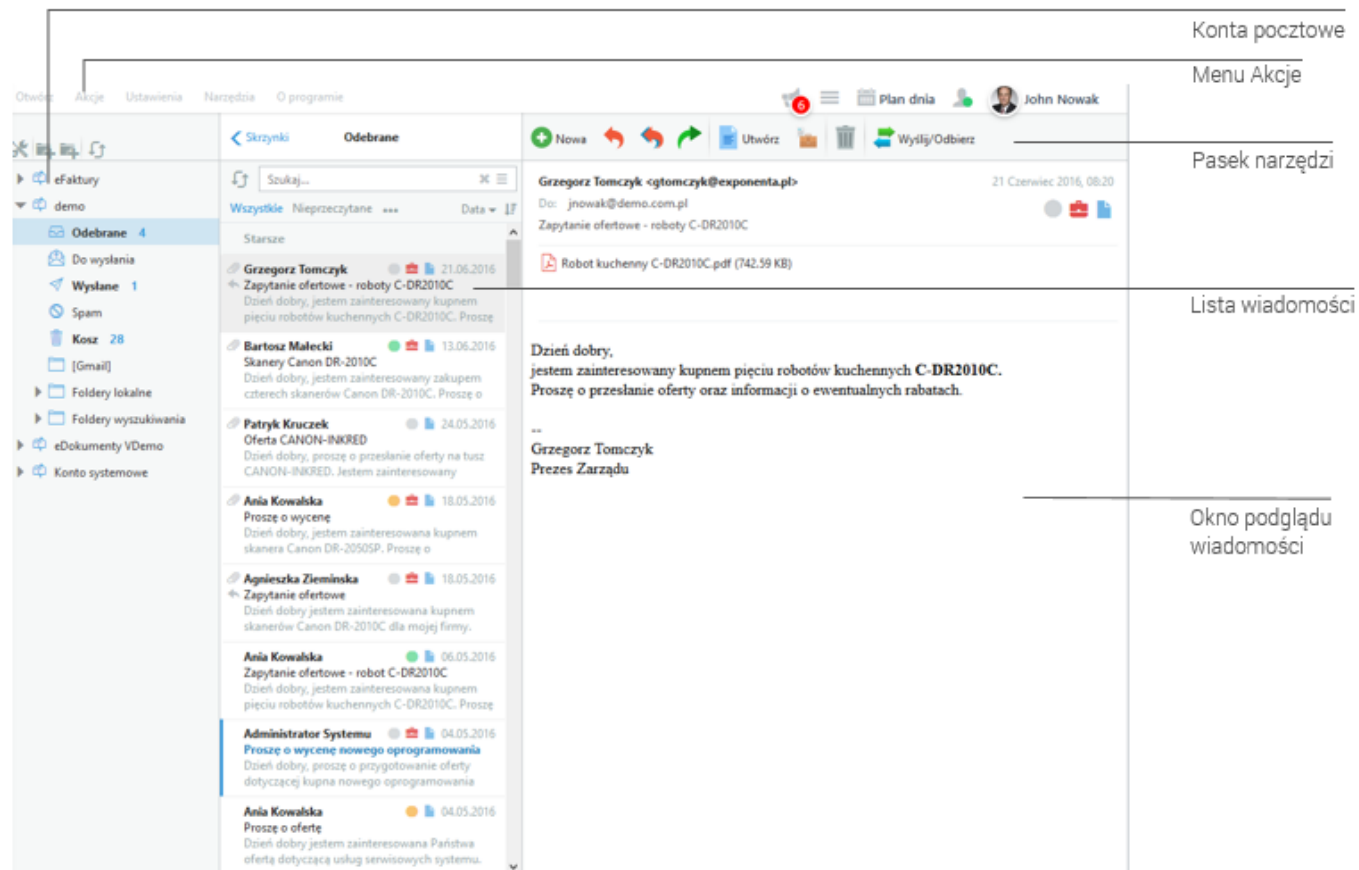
Konta pocztowe

Menu Akcje

Otwórz Akcje Ustawienia Narzędzia O programie

6 Plan dnia John Nowak

Pasek narzędzi

Skrzynki Odebrane

Nowa Utwórz Wyślij/Odbierz

eFaktury
demo
Odebrane 4
Do wysłania
Wysłane 1
Spam
Kosz 28
[Gmail]
Foldery lokalne
Foldery wyszukiwania
eDokumenty VDemo
Konto systemowe

Szukaj...
Wszystkie Nieprzeczytane ••• Data
Starsze

Grzegorz Tomczyk 21.06.2016
Zapytanie ofertowe - roboty C-DR2010C
Dzień dobry, jestem zainteresowany kupnem pięciu robotów kuchennych C-DR2010C. Proszę

Bartosz Małecki 13.06.2016
Skanery Canon DR-2010C
Dzień dobry, jestem zainteresowany zakupem czterech skanerów Canon DR-2010C. Proszę o

Patryk Kruczek 24.05.2016
Oferta CANON-INKRED
Dzień dobry, proszę o przesłanie oferty na tusz CANON-INKRED. Jestem zainteresowany

Ania Kowalska 18.05.2016
Proszę o wycenę
Dzień dobry, jestem zainteresowana kupnem skanera Canon DR-2050SP. Proszę o

Agnieszka Zieminska 18.05.2016
Zapytanie ofertowe
Dzień dobry jestem zainteresowana kupnem skanerów Canon DR-2010C dla mojej firmy.

Ania Kowalska 06.05.2016
Zapytanie ofertowe - robot C-DR2010C
Dzień dobry, jestem zainteresowana kupnem pięciu robotów kuchennych C-DR2010C. Proszę o

Administrator Systemu 04.05.2016
Proszę o wycenę nowego oprogramowania
Dzień dobry, proszę o przygotowanie oferty dotyczącej kupna nowego oprogramowania

Ania Kowalska 04.05.2016
Proszę o ofertę
Dzień dobry jestem zainteresowana Państwa ofertą dotyczącą usług serwisowych systemu.

Grzegorz Tomczyk <gtomczyk@exponenta.pl> 21 Czerwiec 2016, 08:20
Do: jnowak@demo.com.pl
Zapytanie ofertowe - roboty C-DR2010C

Robot kuchenny C-DR2010C.pdf (742.59 KB)

Lista wiadomości

Dzień dobry,
jestem zainteresowany kupnem pięciu robotów kuchennych C-DR2010C.
Proszę o przesłanie oferty oraz informacji o ewentualnych rabatach.

--
Grzegorz Tomczyk
Prezes Zarządu

Okno podglądu wiadomości